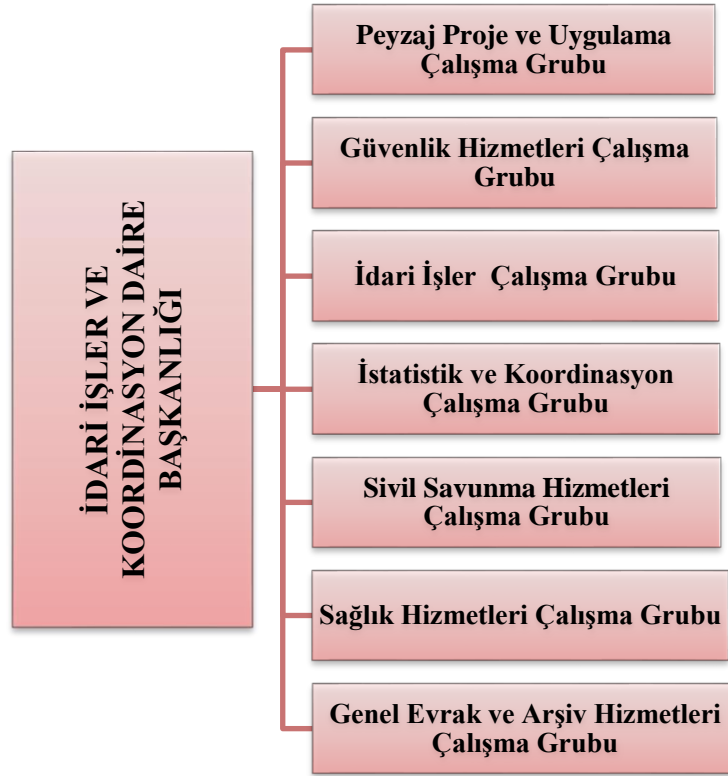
İDARİ İŞLER VE KOORDİNASYON DAİRE BAŞKANLIĞI

Peyzaj Proje ve Uygulama Çalışma Grubu

Güvenlik Hizmetleri Çalışma Grubu

İdari İşler Çalışma Grubu

İstatistik ve Koordinasyon Çalışma Grubu

Sivil Savunma Hizmetleri Çalışma Grubu

Sağlık Hizmetleri Çalışma Grubu

Genel Evrak ve Arşiv Hizmetleri Çalışma Grubu